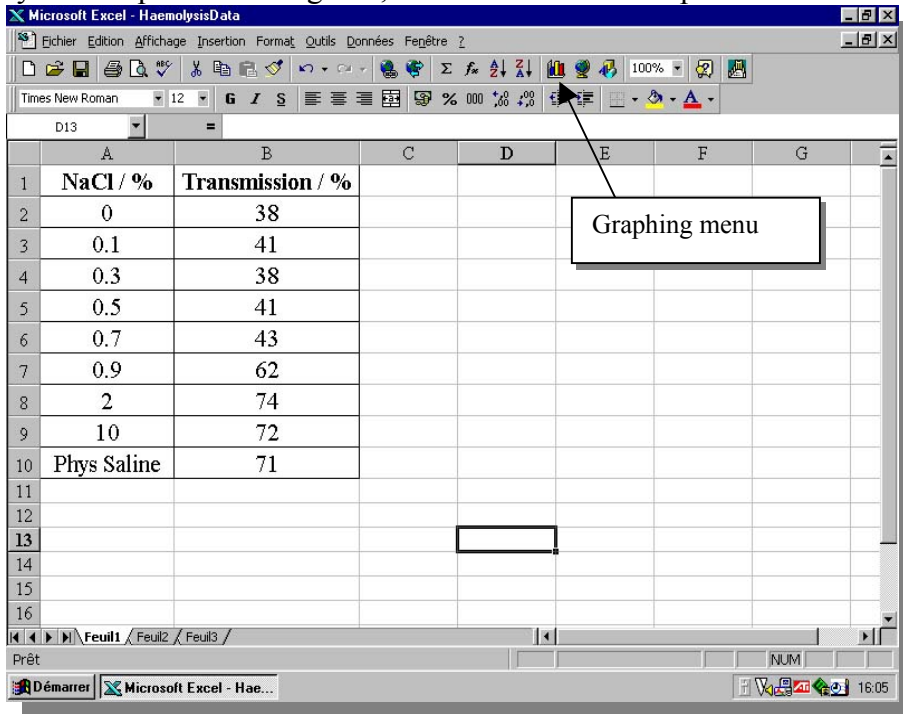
Microsoft Excel - HaemolysisData

Fichier Edition Affichage Insertion Format Outils Données Fenêtre ?

100%

Times New Roman 12 G I S

D13 =

| | A | B | C | D | E | F | G |
|---|---|---|---|---|---|---|---|
| 1 | NaCl / % | Transmission / % | | | | | |
| 2 | 0 | 38 | | | | | |
| 3 | 0.1 | 41 | | | | | |
| 4 | 0.3 | 38 | | | | | |
| 5 | 0.5 | 41 | | | | | |
| 6 | 0.7 | 43 | | | | | |
| 7 | 0.9 | 62 | | | | | |
| 8 | 2 | 74 | | | | | |
| 9 | 10 | 72 | | | | | |
| 10 | Phys Saline | 71 | | | | | |
| 11 | | | | | | | |
| 12 | | | | | | | |
| 13 | | | | | | | |
| 14 | | | | | | | |
| 15 | | | | | | | |
| 16 | | | | | | | |

Graphing menu

Feuil1 Feuil2 Feuil3

Prêt NUM

Démarrer Microsoft Excel - Hae... 16:05